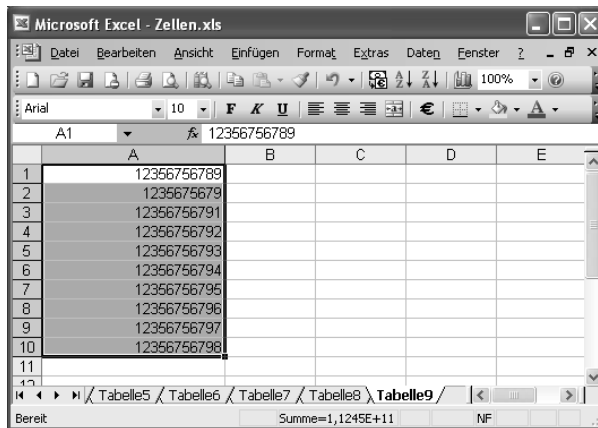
Microsoft Excel - Zellen.xls

Datei Bearbeiten Ansicht Einfügen Format Extras Daten Fenster ?

100%

Arial 10 F K U €

A1 $f_x$ 12356756789

|  | A | B | C | D | E |
|---|---|---|---|---|---|
| 1 | 12356756789 | | | | |
| 2 | 1235675679 | | | | |
| 3 | 12356756791 | | | | |
| 4 | 12356756792 | | | | |
| 5 | 12356756793 | | | | |
| 6 | 12356756794 | | | | |
| 7 | 12356756795 | | | | |
| 8 | 12356756796 | | | | |
| 9 | 12356756797 | | | | |
| 10 | 12356756798 | | | | |
| 11 | | | | | |
| 12 | | | | | |

Tabelle5 Tabelle6 Tabelle7 Tabelle8 Tabelle9

Bereit Summe=1,1245E+11 NF